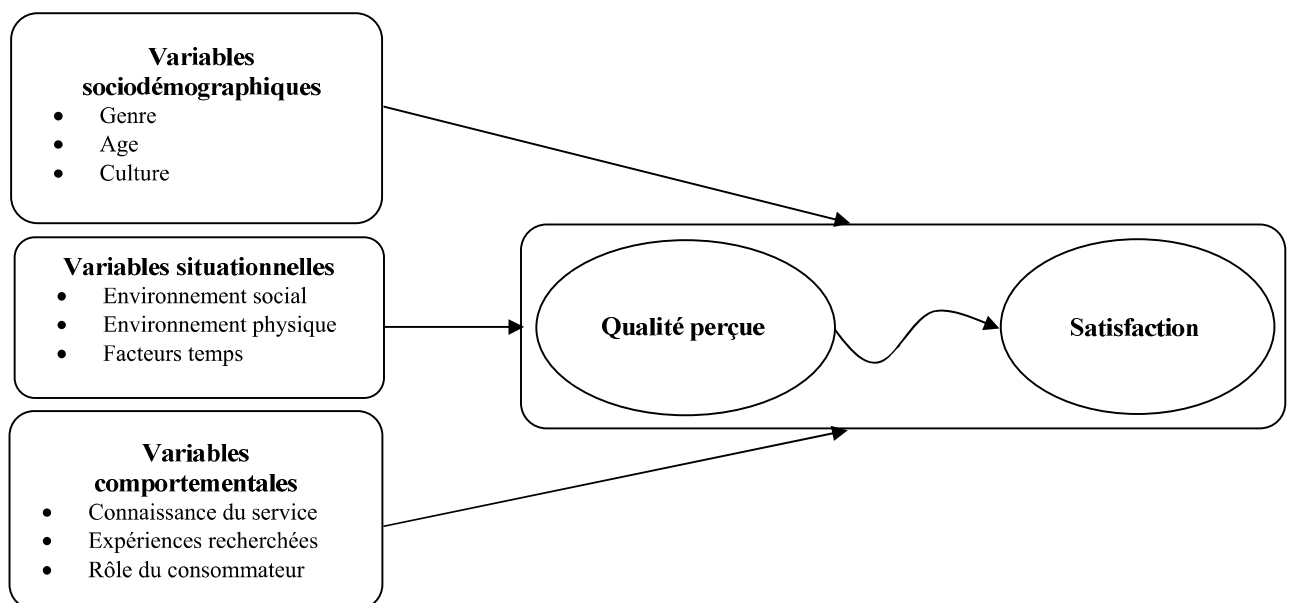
Variables sociodémographiques
- Genre
- Age
- Culture

Variables situationnelles
- Environnement social
- Environnement physique
- Facteurs temps

Variables comportementales
- Connaissance du service
- Expériences recherchées
- Rôle du consommateur

Qualité perçue

Satisfaction